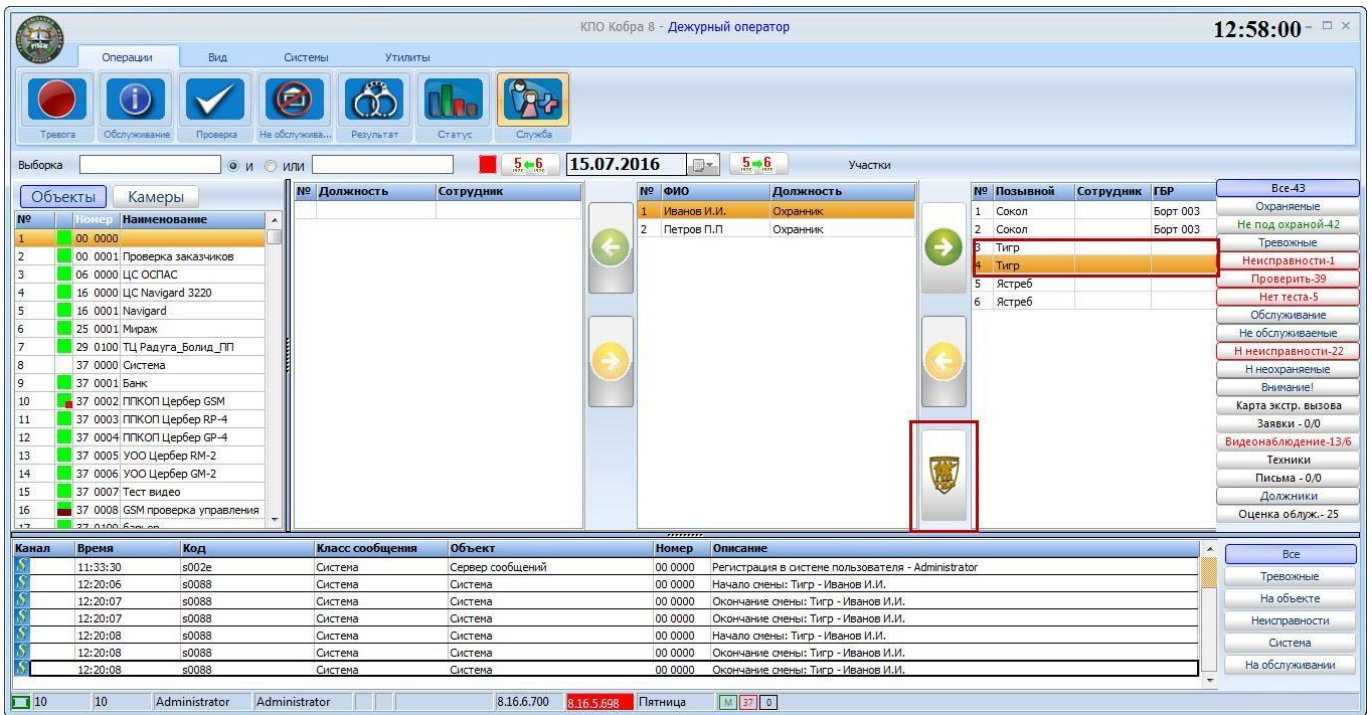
КПО Кобра 8 - Дежурный оператор

12:58:00

Операции  Вид  Системы  Утилиты

Тревога  Обслуживание  Проверка  Не обслужива...  Результат  Статус  Служба

Выборка  и  или  15.07.2016  Участки

Объекты  Камеры

| № | Номер | Наименование |
|---|---|---|
| 1 | 00 0000 | |
| 2 | 00 0001 | Проверка заказчиков |
| 3 | 06 0000 | ЦС ОСПАС |
| 4 | 16 0000 | ЦС Navigard 3220 |
| 5 | 16 0001 | Navigard |
| 6 | 25 0001 | Мираж |
| 7 | 29 0100 | ТЦ Радуга_Болид_ПП |
| 8 | 37 0000 | Система |
| 9 | 37 0001 | Банк |
| 10 | 37 0002 | ППКОП Цербер GSM |
| 11 | 37 0003 | ППКОП Цербер RP-4 |
| 12 | 37 0004 | ППКОП Цербер GP-4 |
| 13 | 37 0005 | УОО Цербер RM-2 |
| 14 | 37 0006 | УОО Цербер GM-2 |
| 15 | 37 0007 | Тест видео |
| 16 | 37 0008 | GSM проверка управления |

| № | Должность | Сотрудник |
|---|---|---|

| № | ФИО | Должность |
|---|---|---|
| 1 | Иванов И.И. | Охранник |
| 2 | Петров П.П | Охранник |

| № | Позывной | Сотрудник | ГБР |
|---|---|---|---|
| 1 | Сокол | | Борт 003 |
| 2 | Сокол | | Борт 003 |
| 3 | Тигр | | |
| 4 | Тигр | | |
| 5 | Ястреб | | |
| 6 | Ястреб | | |

Все-43
Охраняемые
Не под охраной-42
Тревожные
Неисправности-1
Проверить-39
Нет теста-5
Обслуживание
Не обслуживаемые
Н неисправности-22
Н неохраняемые
Внимание!
Карта экстр. вызова
Заявки - 0/0
Видеонаблюдение-13/6
Техники
Письма - 0/0
Должники
Оценка обслуж.- 25

| Канал | Время | Код | Класс сообщения | Объект | Номер | Описание |
|---|---|---|---|---|---|---|
| | 11:33:30 | s002e | Система | Сервер сообщений | 00 0000 | Регистрация в системе пользователя - Administrator |
| | 12:20:06 | s0088 | Система | Система | 00 0000 | Начало смены: Тигр - Иванов И.И. |
| | 12:20:07 | s0088 | Система | Система | 00 0000 | Окончание смены: Тигр - Иванов И.И. |
| | 12:20:07 | s0088 | Система | Система | 00 0000 | Окончание смены: Тигр - Иванов И.И. |
| | 12:20:08 | s0088 | Система | Система | 00 0000 | Начало смены: Тигр - Иванов И.И. |
| | 12:20:08 | s0088 | Система | Система | 00 0000 | Окончание смены: Тигр - Иванов И.И. |
| | 12:20:08 | s0088 | Система | Система | 00 0000 | Окончание смены: Тигр - Иванов И.И. |

Все
Тревожные
На объекте
Неисправности
Система
На обслуживании

10  10  Administrator  Administrator  8.16.6.700  8.16.5.698  Пятница  M 37 0